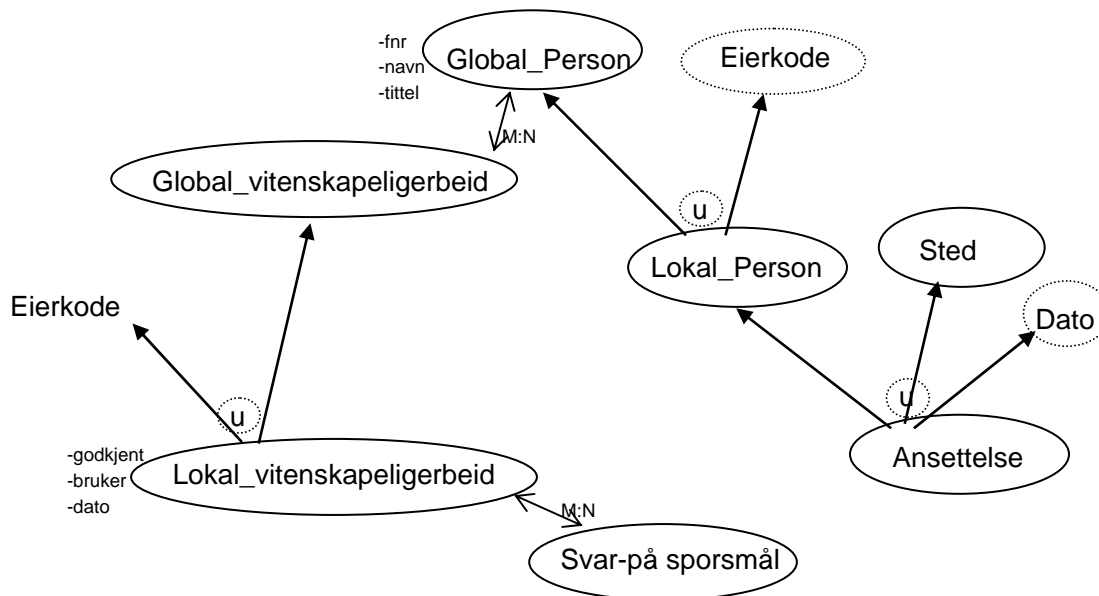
-fnr
-navn
-tittel

Global_Person

Eierkode

M:N

Global_vitenskapeligerbeid

u

Lokal_Person

Sted

Eierkode

Dato

u

u

-godkjent
-bruker
-dato

Lokal_vitenskapeligerbeid

Ansettelse

M:N

Svar-på sporsmål